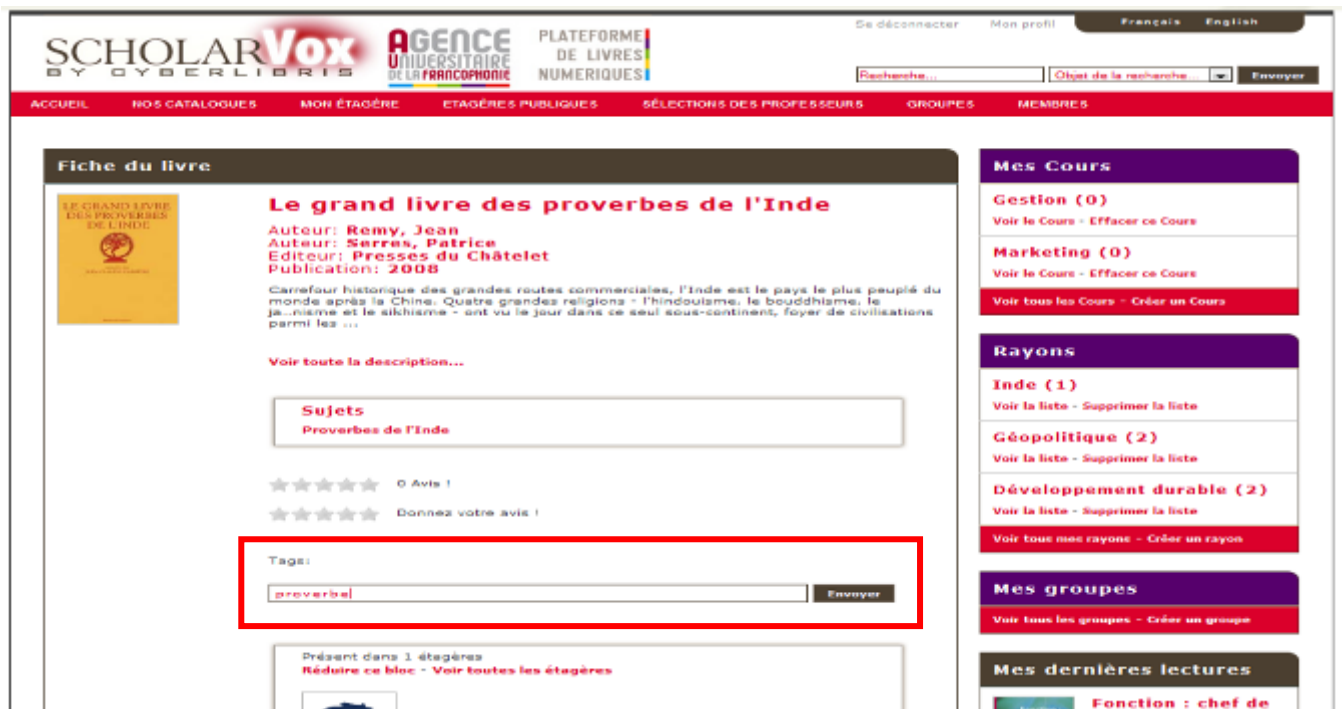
SCHOLARVOX BY CYBERLIBRIS

AGENCE UNIVERSITAIRE DE LA FRANCOPHONIE

PLATEFORME DE LIVRES NUMERIQUES

Se déconnecter Mon profil Français English

Recherche... Objet de la recherche... Envoyer

ACCUEIL NOS CATALOGUES MON ÉTAGÈRE ETAGÈRES PUBLIQUES SÉLECTIONS DES PROFESSEURS GROUPES MEMBRES

Fiche du livre

LE GRAND LIVRE DES PROVERBES DE L'INDE

Le grand livre des proverbes de l'Inde

Auteur: Remy, Jean
Auteur: Serres, Patrice
Editeur: Presses du Châtelet
Publication: 2008

Carrefour historique des grandes routes commerciales, l'Inde est le pays le plus peuplé du monde après la Chine. Quatre grandes religions - l'hindouisme, le bouddhisme, le ja...nisme et le sikhisme - ont vu le jour dans ce seul sous-continent, foyer de civilisations parmi les ...

Voir toute la description...

Sujets
Proverbes de l'Inde

0 Avis !

Donnez votre avis !

Tags:

proverbe

Envoyer

Présent dans 1 étagères
Réduire ce bloc - Voir toutes les étagères

Mes Cours

Gestion (0)
Voir le Cours - Effacer ce Cours

Marketing (0)
Voir le Cours - Effacer ce Cours

Voir tous les Cours - Créer un Cours

Rayons

Inde (1)
Voir la liste - Supprimer la liste

Géopolitique (2)
Voir la liste - Supprimer la liste

Développement durable (2)
Voir la liste - Supprimer la liste

Voir tous mes rayons - Créer un rayon

Mes groupes

Voir tous les groupes - Créer un groupe

Mes dernières lectures

Fonction : chef de